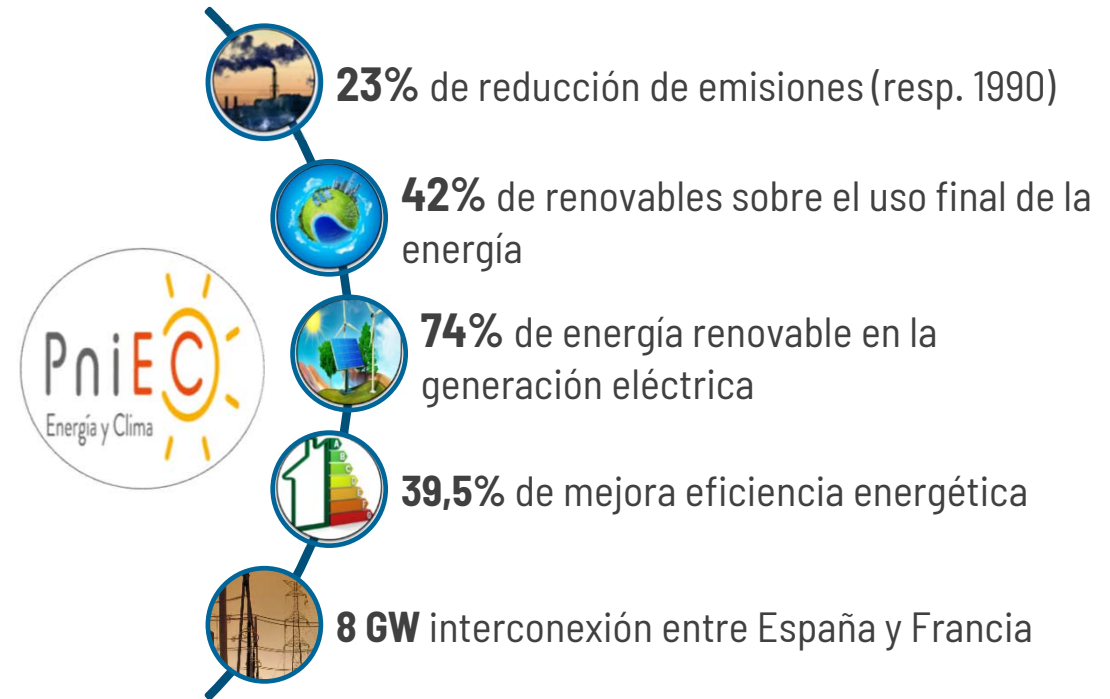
PniEC
Energía y Clima

**23%** de reducción de emisiones (resp. 1990)

**42%** de renovables sobre el uso final de la energía

**74%** de energía renovable en la generación eléctrica

**39,5%** de mejora eficiencia energética

**8 GW** interconexión entre España y Francia